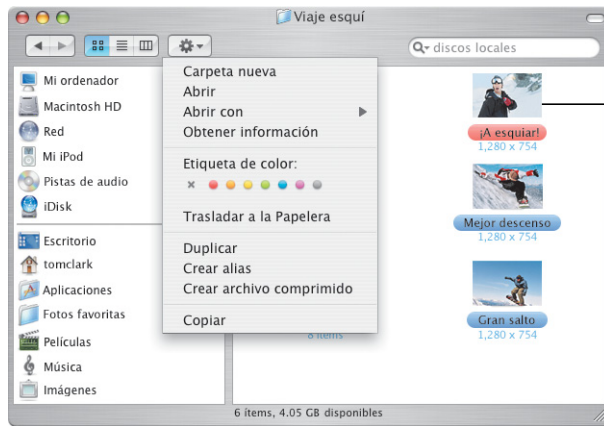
Viaje esquí

discos locales

Mi ordenador
Macintosh HD
Red
Mi iPod
Pistas de audio
iDisk
Escritorio
tomclark
Aplicaciones
Fotos favoritas
Películas
Música
Imágenes

Carpeta nueva
Abrir
Abrir con
Obtener información
Etiqueta de color:
×
Trasladar a la Papelera
Duplicar
Crear alias
Crear archivo comprimido
Copiar

8 ítems

¡A esquiar!
1,280 x 754
Mejor descenso
1,280 x 754
Gran salto
1,280 x 754

6 ítems, 4.05 GB disponibles